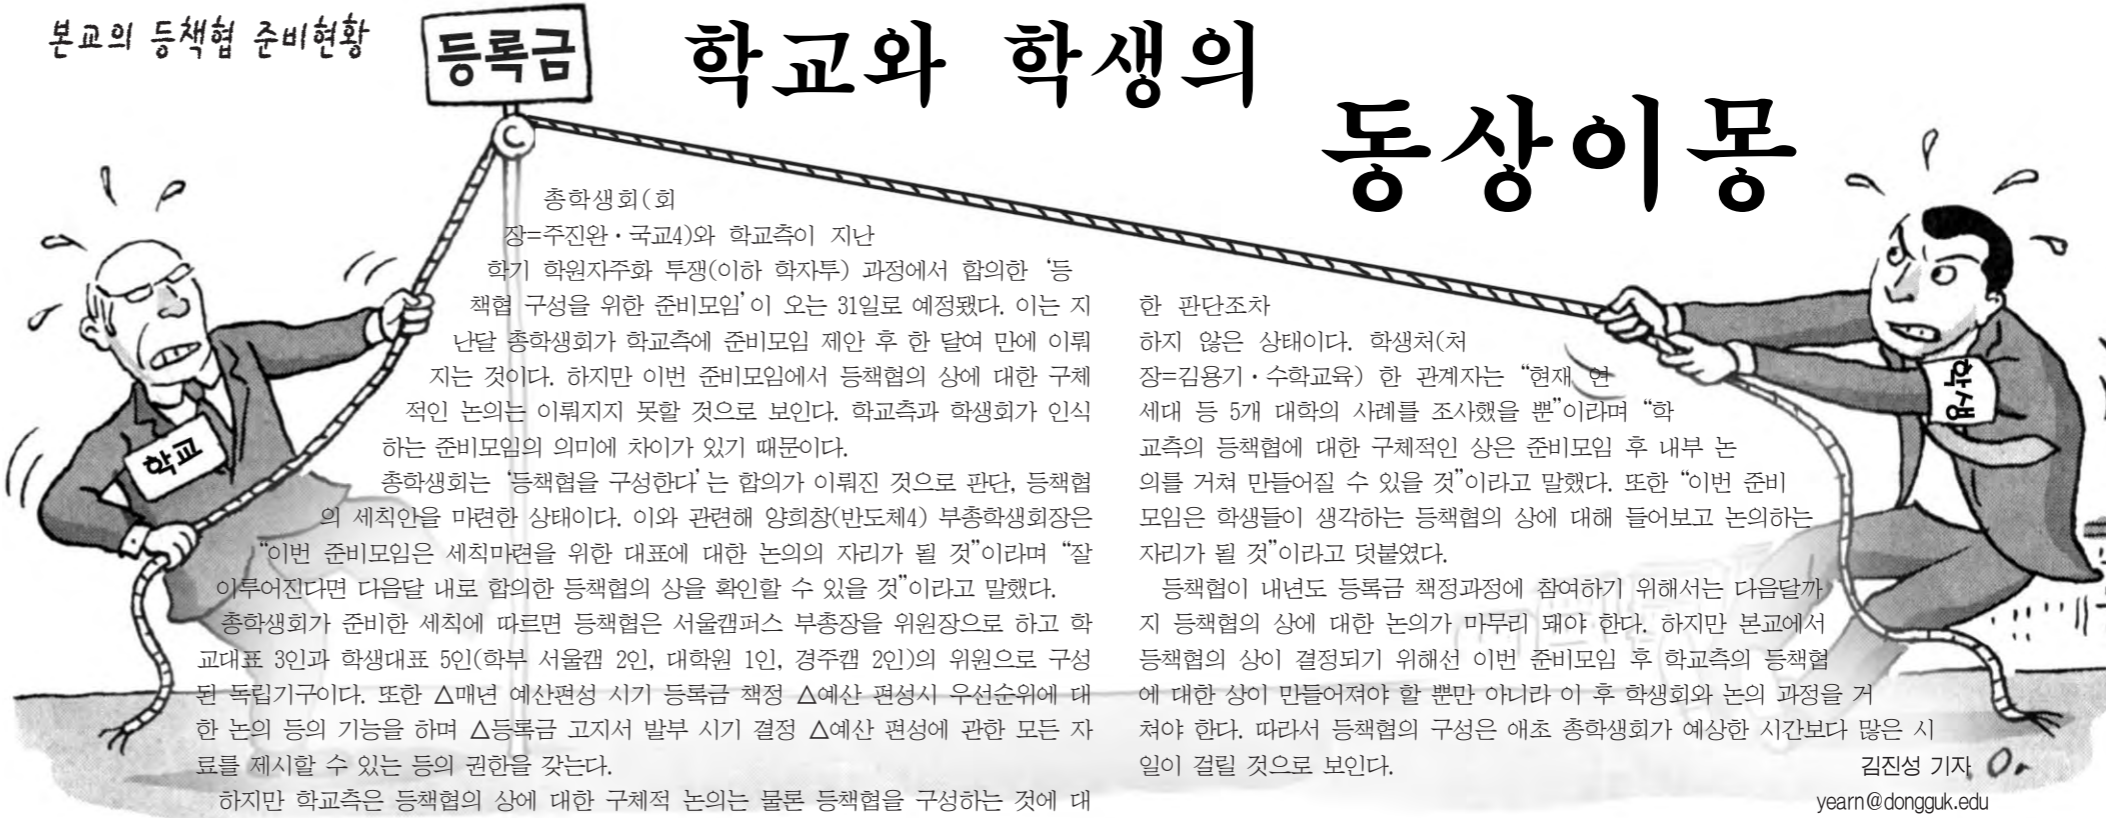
본교의 등책협 준비현황

등록금

학교와 학생의 동상이몽

총학생회(회장=주진완·국교4)와 학교측이 지난 학기 학원자주화 투쟁(이하 학자투) 과정에서 합의한 '등책협 구성을 위한 준비모임'이 오는 31일로 예정됐다. 이는 지난달 총학생회가 학교측에 준비모임 제안 후 한 달여 만에 이뤄지는 것이다. 하지만 이번 준비모임에서 등책협의 상에 대한 구체적인 논의는 이뤄지지 못할 것으로 보인다. 학교측과 학생회가 인식하는 준비모임의 의미에 차이가 있기 때문이다.

총학생회는 '등책협을 구성한다'는 합의가 이뤄진 것으로 판단, 등책협의 세칙안을 마련한 상태이다. 이와 관련해 양희창(반도체4) 부총학생회장은 "이번 준비모임은 세칙마련을 위한 대표에 대한 논의의 자리가 될 것"이라며 "잘 이루어진다면 다음달 내로 합의한 등책협의 상을 확인할 수 있을 것"이라고 말했다.

총학생회가 준비한 세칙에 따르면 등책협은 서울캠퍼스 부총장을 위원장으로 하고 학교대표 3인과 학생대표 5인(학부 서울캠 2인, 대학원 1인, 경주캠 2인)의 위원으로 구성된 독립기구이다. 또한 △매년 예산편성 시기 등록금 책정 △예산 편성시 우선순위에 대한 논의 등의 기능을 하며 △등록금 고지서 발부 시기 결정 △예산 편성에 관한 모든 자료를 제시할 수 있는 등의 권한을 갖는다.

하지만 학교측은 등책협의 상에 대한 구체적 논의는 물론 등책협을 구성하는 것에 대한 판단조차 하지 않은 상태이다. 학생처(처장=김용기·수학교육) 한 관계자는 "현재 연세대 등 5개 대학의 사례를 조사했을 뿐"이라며 "학교측의 등책협에 대한 구체적인 상은 준비모임 후 내부 논의를 거쳐 만들어질 수 있을 것"이라고 말했다. 또한 "이번 준비모임은 학생들이 생각하는 등책협의 상에 대해 들어보고 논의하는 자리가 될 것"이라고 덧붙였다.

등책협이 내년도 등록금 책정과정에 참여하기 위해서는 다음달까지 등책협의 상에 대한 논의가 마무리 돼야 한다. 하지만 본교에서 등책협의 상이 결정되기 위해선 이번 준비모임 후 학교측의 등책협에 대한 상이 만들어져야 할 뿐만 아니라 이 후 학생회와 논의 과정을 거쳐야 한다. 따라서 등책협의 구성은 애초 총학생회가 예상한 시간보다 많은 시일이 걸릴 것으로 보인다.

김진성 기자
yearn@dongguk.edu

학교

학생